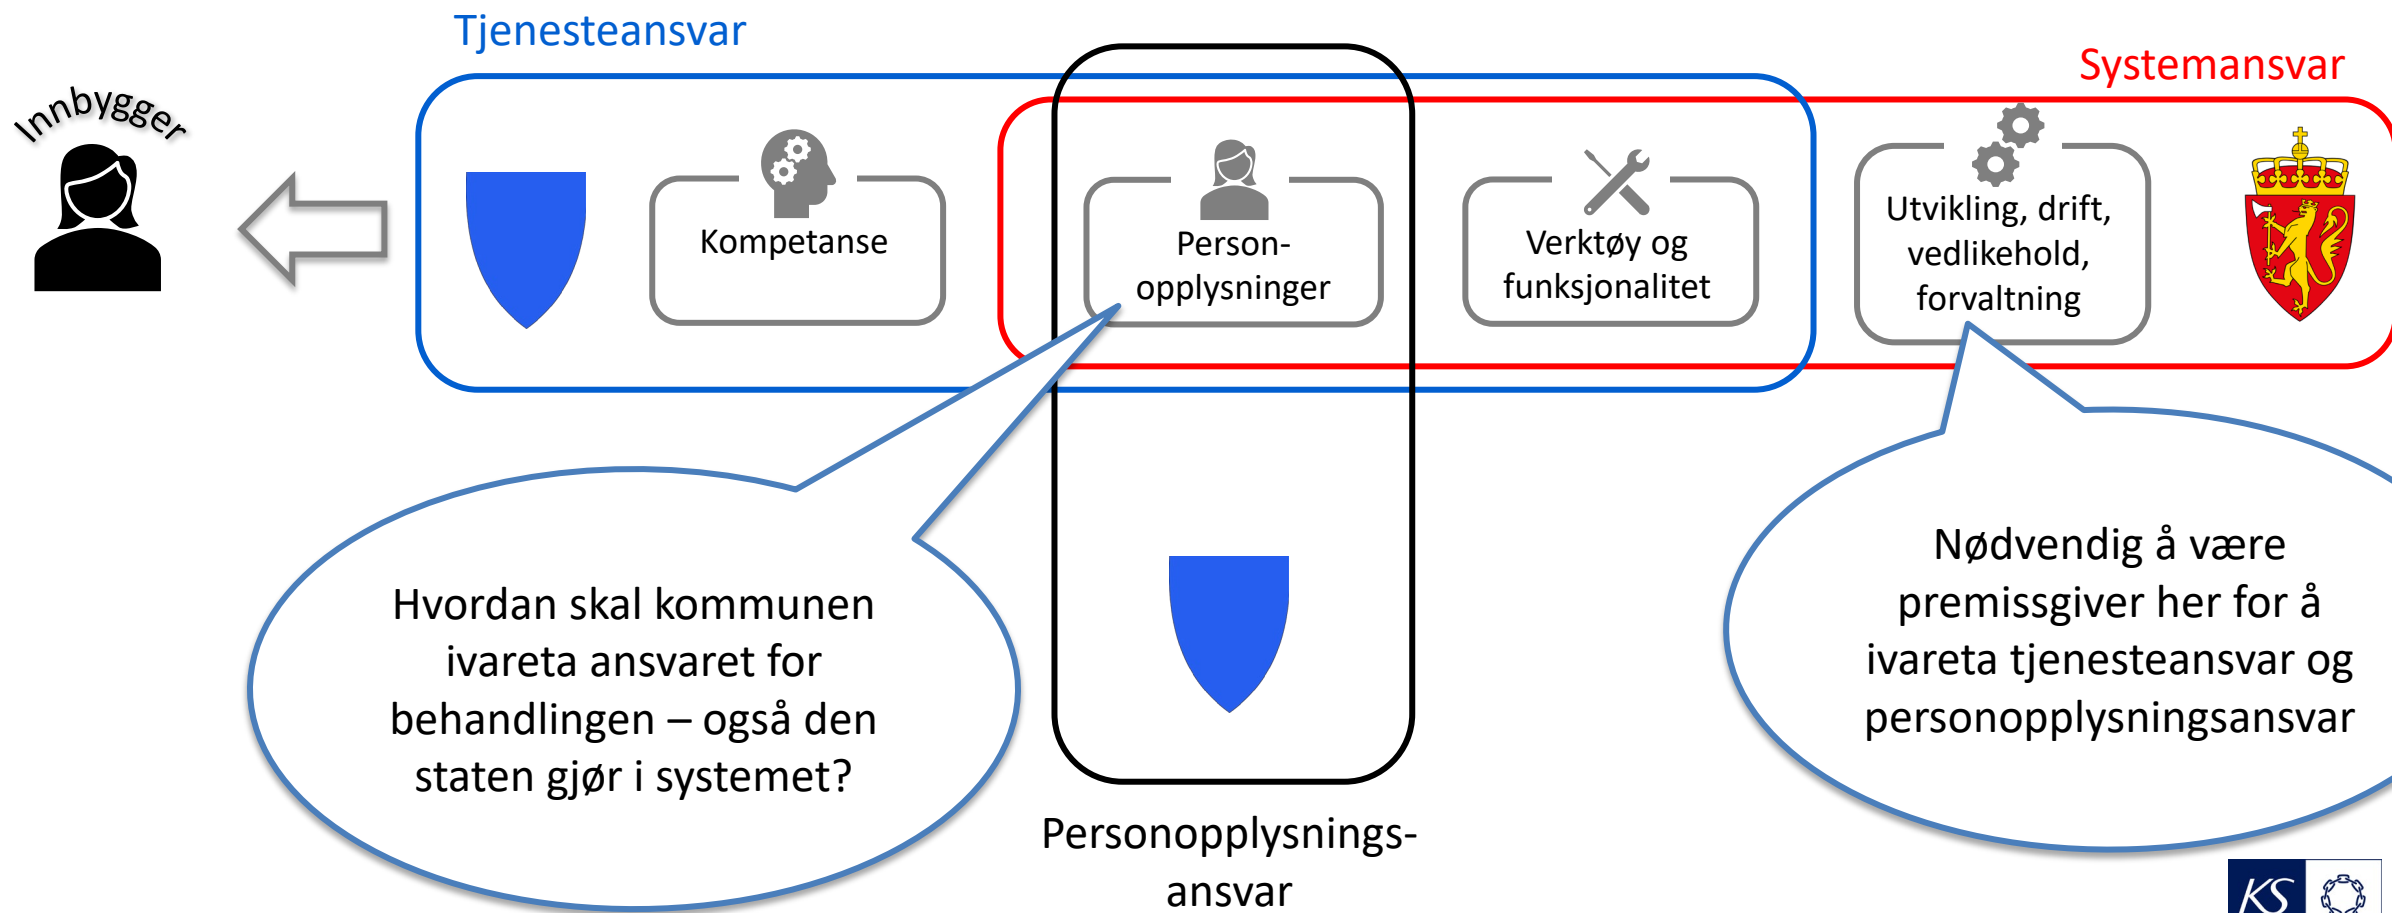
Tjenesteansvar

Systemansvar

Innbygger

Kompetanse

Person-opplysninger

Verktøy og funksjonalitet

Utvikling, drift, vedlikehold, forvaltning

Hvordan skal kommunen ivareta ansvaret for behandlingen – også den staten gjør i systemet?

Nødvendig å være premissgiver her for å ivareta tjenesteansvar og personopplysningsansvar

Personopplysnings-ansvar

KS